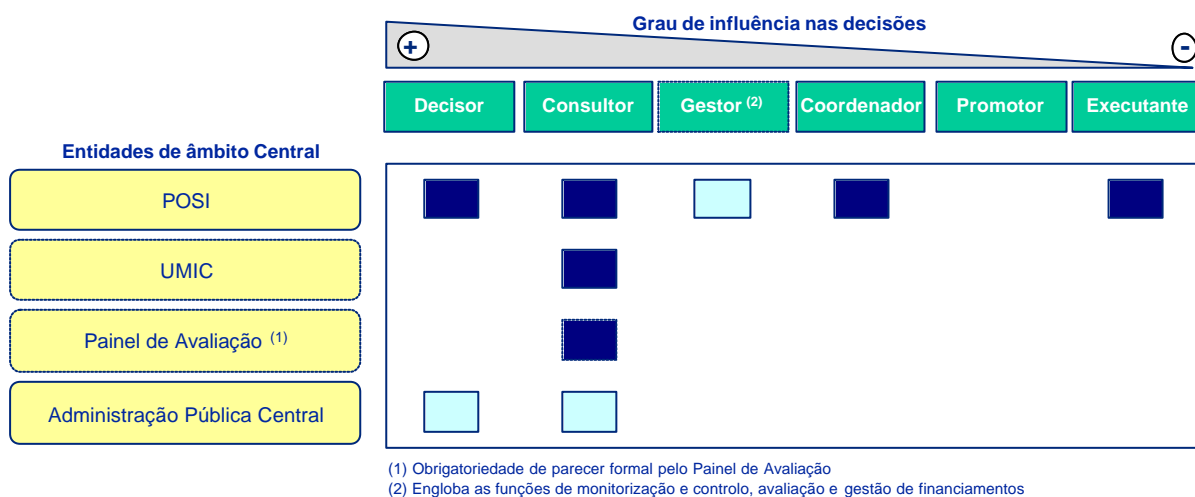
Grau de influência nas decisões

+

-

Decisor

Consultor

Gestor $^{(2)}$

Coordenador

Promotor

Executante

Entidades de âmbito Central

POSI

UMIC

Painel de Avaliação $^{(1)}$

Administração Pública Central

(1) Obrigatoriedade de parecer formal pelo Painel de Avaliação
(2) Engloba as funções de monitorização e controlo, avaliação e gestão de financiamentos